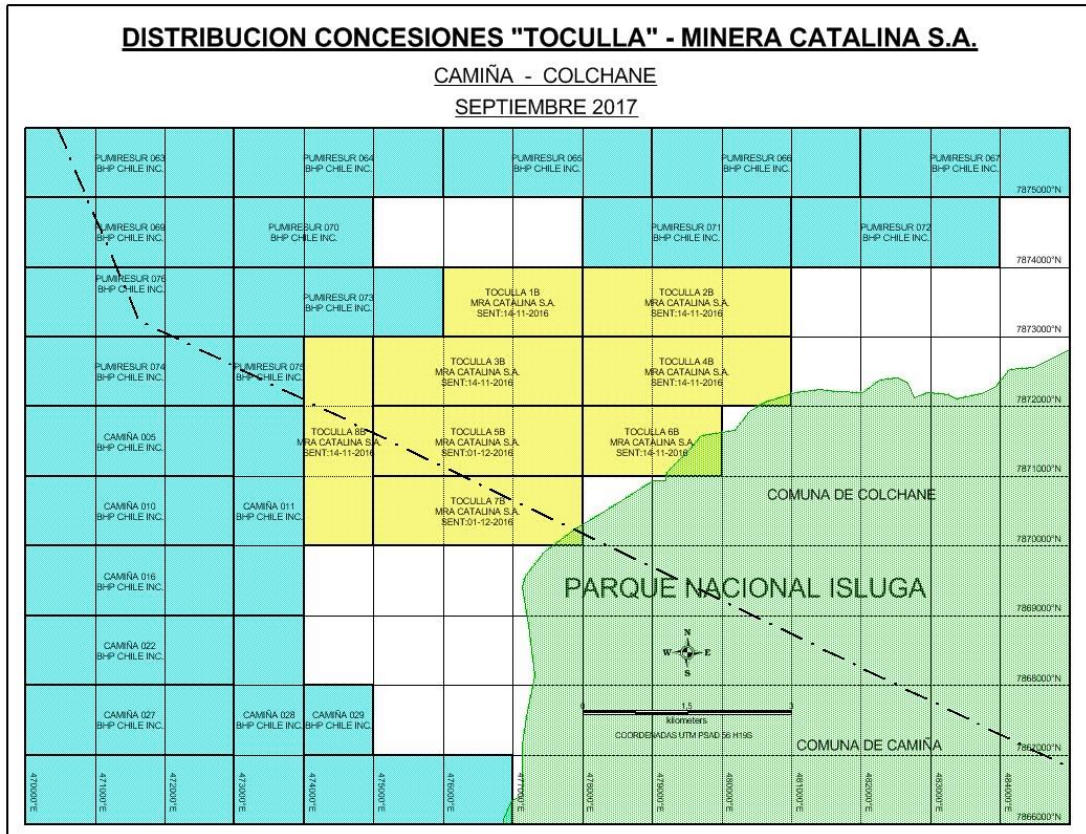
DISTRIBUCION CONCESIONES "TOCULLA" - MINERA CATALINA S.A.

CAMIÑA - COLCHANE

SEPTIEMBRE 2017

PUMIRESUR 063
BHP CHILE INC.

PUMIRESUR 064
BHP CHILE INC.

PUMIRESUR 065
BHP CHILE INC.

PUMIRESUR 066
BHP CHILE INC.

PUMIRESUR 067
BHP CHILE INC.

7875000°N

PUMIRESUR 069
BHP CHILE INC.

PUMIRESUR 070
BHP CHILE INC.

PUMIRESUR 071
BHP CHILE INC.

PUMIRESUR 072
BHP CHILE INC.

7874000°N

PUMIRESUR 076
BHP CHILE INC.

PUMIRESUR 073
BHP CHILE INC.

TOCULLA 1B
MRA CATALINA S.A.
SENT:14-11-2016

TOCULLA 2B
MRA CATALINA S.A.
SENT:14-11-2016

7873000°N

PUMIRESUR 074
BHP CHILE INC.

PUMIRESUR 075
BHP CHILE INC.

TOCULLA 3B
MRA CATALINA S.A.
SENT:14-11-2016

TOCULLA 4B
MRA CATALINA S.A.
SENT:14-11-2016

7872000°N

CAMIÑA 005
BHP CHILE INC.

TOCULLA 8B
MRA CATALINA S.A.
SENT:14-11-2016

TOCULLA 5B
MRA CATALINA S.A.
SENT:01-12-2016

TOCULLA 6B
MRA CATALINA S.A.
SENT:14-11-2016

7871000°N

CAMIÑA 010
BHP CHILE INC.

CAMIÑA 011
BHP CHILE INC.

TOCULLA 7B
MRA CATALINA S.A.
SENT:01-12-2016

COMUNA DE COLCHANE

7870000°N

CAMIÑA 016
BHP CHILE INC.

PARQUE NACIONAL ISLUGA

7869000°N

CAMIÑA 022
BHP CHILE INC.

N
W E
S

7868000°N

CAMIÑA 027
BHP CHILE INC.

CAMIÑA 028
BHP CHILE INC.

CAMIÑA 029
BHP CHILE INC.

0 1.5 3
kilometers
COORDENADAS UTM PSAD 56 H19S

COMUNA DE CAMIÑA

7867000°N

470000°E 471000°E 472000°E 473000°E 474000°E 475000°E 476000°E 477000°E 478000°E 479000°E 480000°E 481000°E 482000°E 483000°E 484000°E

7866000°N